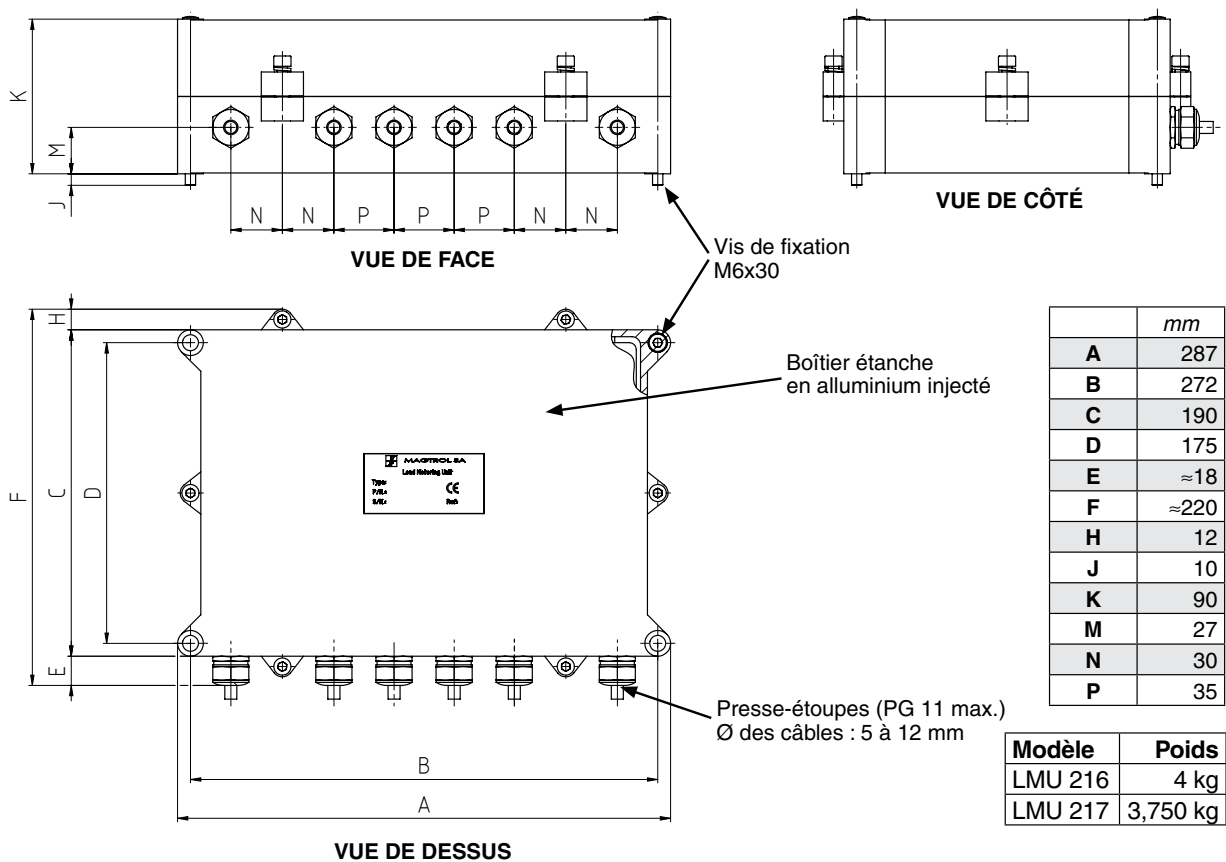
K

M

J

N N P P P N N

VUE DE FACE

VUE DE CÔTÉ

Vis de fixation
M6x30

H

F

C

D

E

Boîtier étanche
en alluminium injecté

MAGTROL SA
Load Measuring Unit
Type:
P/N.:
S/N.:
CE

| | *mm* |
|---|---|
| **A** | 287 |
| **B** | 272 |
| **C** | 190 |
| **D** | 175 |
| **E** | ≈18 |
| **F** | ≈220 |
| **H** | 12 |
| **J** | 10 |
| **K** | 90 |
| **M** | 27 |
| **N** | 30 |
| **P** | 35 |

Presse-étoupes (PG 11 max.)
Ø des câbles : 5 à 12 mm

| **Modèle** | **Poids** |
|---|---|
| LMU 216 | 4 kg |
| LMU 217 | 3,750 kg |

B

A

VUE DE DESSUS